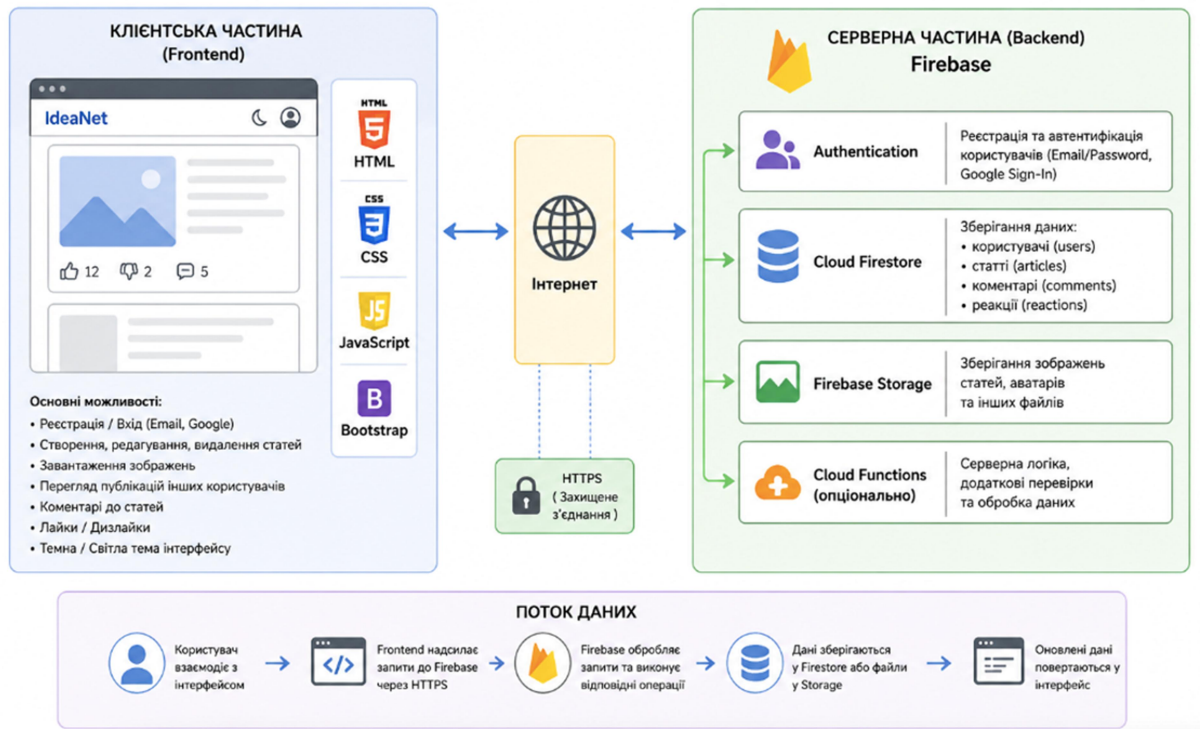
КЛІЄНТСЬКА ЧАСТИНА
(Frontend)

IdeaNet

12 2 5

Основні можливості:
• Реєстрація / Вхід (Email, Google)
• Створення, редагування, видалення статей
• Завантаження зображень
• Перегляд публікацій інших користувачів
• Коментарі до статей
• Лайки / Дизлайки
• Темна / Світла тема інтерфейсу

HTML
HTML
CSS
CSS
JS
JavaScript
B
Bootstrap

Інтернет

HTTPS
( Захищене з'єднання )

СЕРВЕРНА ЧАСТИНА (Backend)
Firebase

Authentication | Реєстрація та автентифікація користувачів (Email/Password, Google Sign-In)

Cloud Firestore | Зберігання даних:
• користувачі (users)
• статті (articles)
• коментарі (comments)
• реакції (reactions)

Firebase Storage | Зберігання зображень статей, аватарів та інших файлів

Cloud Functions (опціонально) | Серверна логіка, додаткові перевірки та обробка даних

ПОТІК ДАНИХ

Користувач взаємодіє з інтерфейсом → Frontend надсилає запити до Firebase через HTTPS → Firebase обробляє запити та виконує відповідні операції → Дані зберігаються у Firestore або файли у Storage → Оновлені дані повертаються у інтерфейс